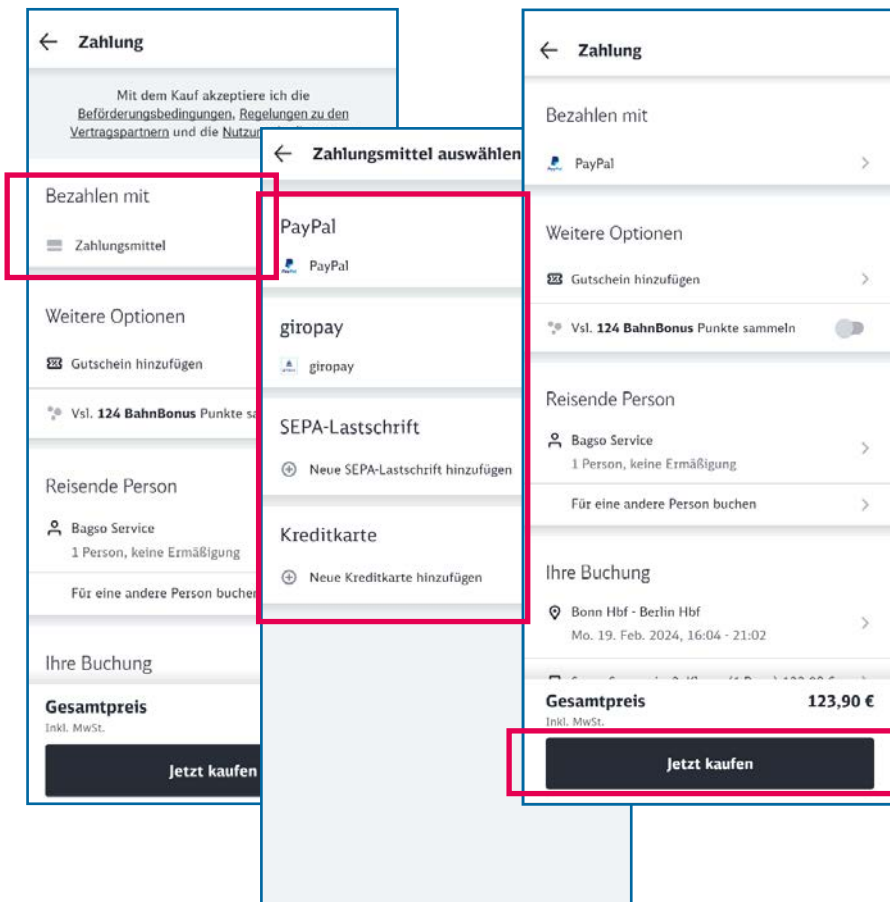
← Zahlung

Mit dem Kauf akzeptiere ich die Beförderungsbedingungen, Regelungen zu den Vertragspartnern und die Nutzun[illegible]

Bezahlen mit

Zahlungsmittel

Weitere Optionen

Gutschein hinzufügen

Vsl. **124 BahnBonus** Punkte sa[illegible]

Reisende Person

Bagso Service
1 Person, keine Ermäßigung

Für eine andere Person bucher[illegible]

Ihre Buchung

Gesamtpreis
Inkl. MwSt.

Jetzt kaufen

← Zahlungsmittel auswählen

PayPal

PayPal

giropay

giropay

SEPA-Lastschrift

Neue SEPA-Lastschrift hinzufügen

Kreditkarte

Neue Kreditkarte hinzufügen

← Zahlung

Bezahlen mit

PayPal

Weitere Optionen

Gutschein hinzufügen

Vsl. **124 BahnBonus** Punkte sammeln

Reisende Person

Bagso Service
1 Person, keine Ermäßigung

Für eine andere Person buchen

Ihre Buchung

Bonn Hbf - Berlin Hbf
Mo. 19. Feb. 2024, 16:04 - 21:02

Gesamtpreis 123,90 €
Inkl. MwSt.

Jetzt kaufen